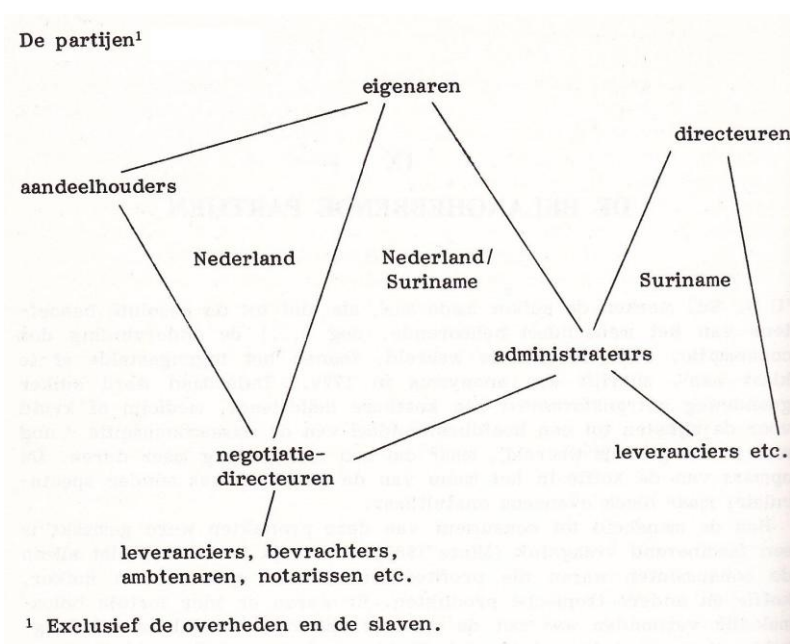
De partijen$^1$

eigenaren

directeuren

aandeelhouders

Nederland

Nederland/ Suriname

Suriname

administrateurs

leveranciers etc.

negotiatie-directeuren

leveranciers, bevrachters, ambtenaren, notarissen etc.

$^1$ Exclusief de overheden en de slaven.